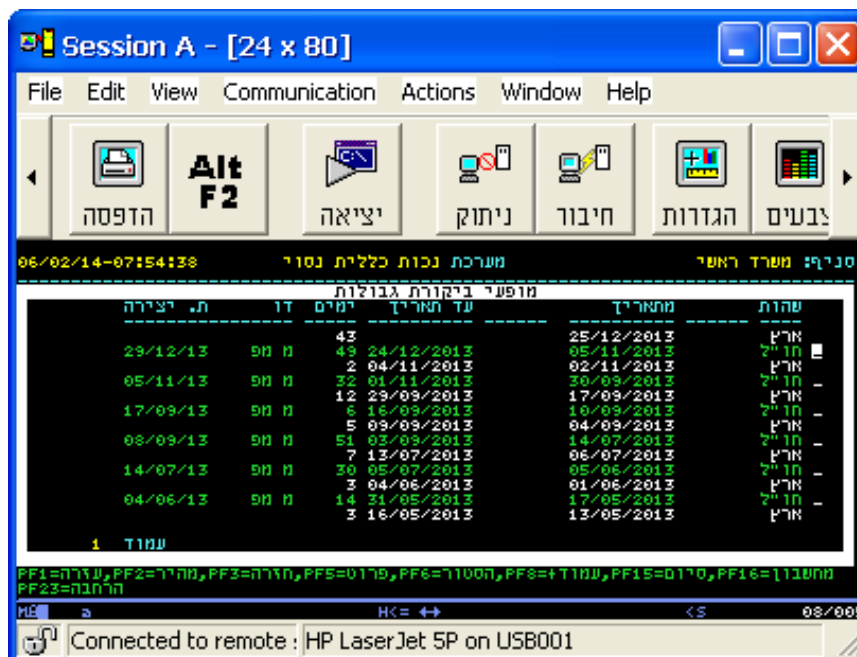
Session A - [24 x 80]

File Edit View Communication Actions Window Help

הדפסה
Alt F2
יציאה
ניתוק
חיבור
הגדרות
צבעים

06/02/14-07:54:38 מערכת נכות כללית נסור סניף: משרד ראשי

מופעי ביקורת גבולות

| שהות | מתאריך | עד תאריך | ימים | דו | ת. יצירה |
|---|---|---|---|---|---|
| ארץ | 25/12/2013 | | 43 | | |
| חו"ל | 05/11/2013 | 24/12/2013 | 49 | מ מפ | 29/12/13 |
| ארץ | 02/11/2013 | 04/11/2013 | 2 | | |
| חו"ל | 30/09/2013 | 01/11/2013 | 32 | מ מפ | 05/11/13 |
| ארץ | 17/09/2013 | 29/09/2013 | 12 | | |
| חו"ל | 10/09/2013 | 16/09/2013 | 6 | מ מפ | 17/09/13 |
| ארץ | 04/09/2013 | 09/09/2013 | 5 | | |
| חו"ל | 14/07/2013 | 03/09/2013 | 51 | מ מפ | 08/09/13 |
| ארץ | 06/07/2013 | 13/07/2013 | 7 | | |
| חו"ל | 05/06/2013 | 05/07/2013 | 30 | מ מפ | 14/07/13 |
| ארץ | 01/06/2013 | 04/06/2013 | 3 | | |
| חו"ל | 17/05/2013 | 31/05/2013 | 14 | מ מפ | 04/06/13 |
| ארץ | 13/05/2013 | 16/05/2013 | 3 | | |

עמוד 1

PF1=עזרה,PF2=מהיר,PF3=חזרה,PF5=פרוט,PF6=הסטור,PF8=+עמוד,PF15=סיום,PF16=מחשבון
PF23=הרחבה

MA a H<= ↔ <S 08/005

Connected to remote : HP LaserJet 5P on USB001